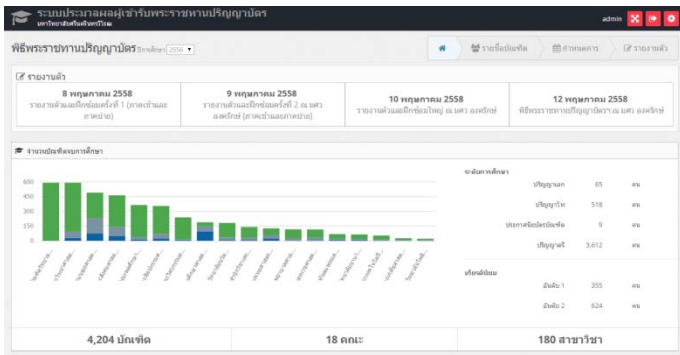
ระบบประมวลผลผู้เข้ารับพระราชทานปริญญาบัตร
มหาวิทยาลัยศรีนครินทรวิโรฒ

admin

พิธีพระราชทานปริญญาบัตร ปีการศึกษา 2556

รายชื่อบัณฑิต | กำหนดการ | รายงานตัว

รายงานตัว

| 8 พฤษภาคม 2558 | 9 พฤษภาคม 2558 | 10 พฤษภาคม 2558 | 12 พฤษภาคม 2558 |
|---|---|---|---|
| รายงานตัวและฝึกซ้อมครั้งที่ 1 (ภาคเช้าและภาคบ่าย) | รายงานตัวและฝึกซ้อมครั้งที่ 2 ณ ศศว องครักษ์ (ภาคเช้าและภาคบ่าย) | รายงานตัวและฝึกซ้อมใหญ่ ณ มศว องครักษ์ | พิธีพระราชทานปริญญาบัตร ณ มศว องครักษ์ |

จำนวนบัณฑิตจบการศึกษา

600
450
300
150
0

ระดับการศึกษา

| | | |
|---|---|---|
| ปริญญาเอก | 65 | คน |
| ปริญญาโท | 518 | คน |
| ประกาศนียบัตรบัณฑิต | 9 | คน |
| ปริญญาตรี | 3,612 | คน |

เกียรตินิยม

| | | |
|---|---|---|
| อันดับ 1 | 355 | คน |
| อันดับ 2 | 624 | คน |

4,204 บัณฑิต | 18 คณะ | 180 สาขาวิชา